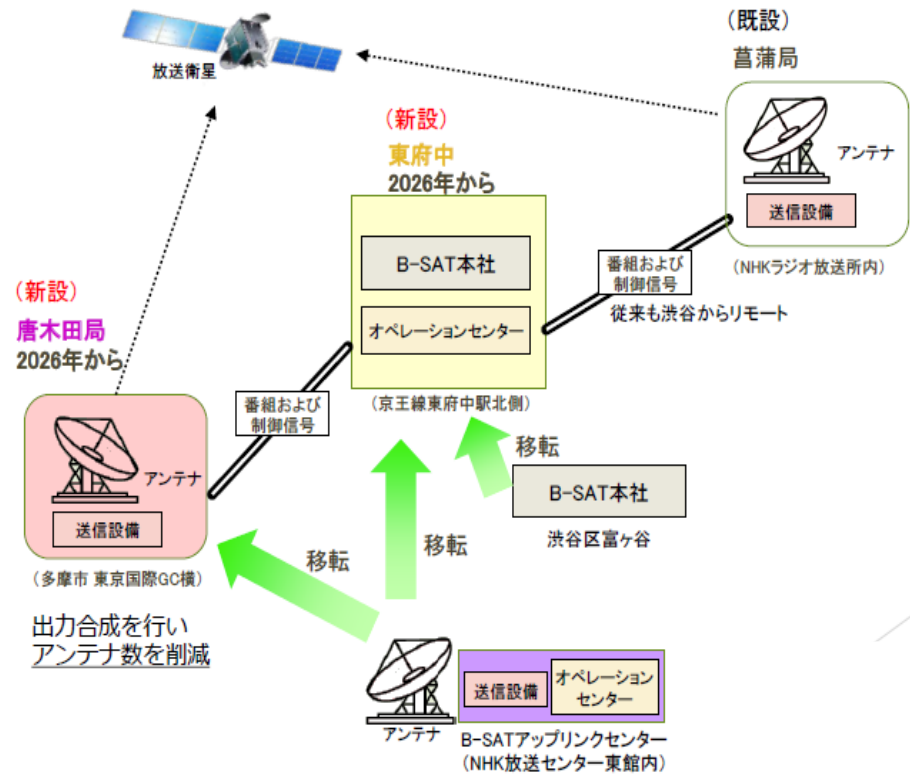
放送衛星

（既設）
菖蒲局

アンテナ
送信設備
（NHKラジオ放送所内）

（新設）
東府中
2026年から

B-SAT本社
オペレーションセンター
（京王線東府中駅北側）

番組および制御信号
従来も渋谷からリモート

（新設）
唐木田局
2026年から

アンテナ
送信設備
（多摩市 東京国際GC横）

番組および制御信号

移転
B-SAT本社
渋谷区富ヶ谷

移転
移転

出力合成を行い
アンテナ数を削減

アンテナ
送信設備
オペレーションセンター
B-SATアップリンクセンター
（NHK放送センター東館内）